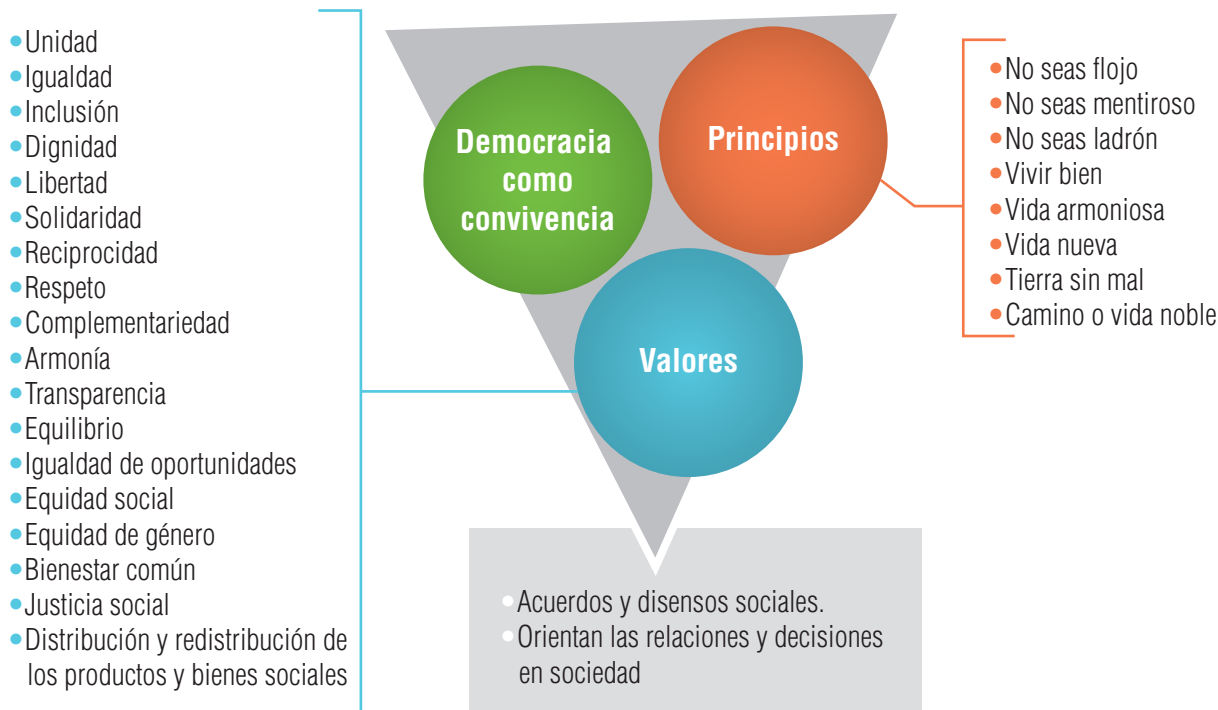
- Unidad
- Igualdad
- Inclusión
- Dignidad
- Libertad
- Solidaridad
- Reciprocidad
- Respeto
- Complementariedad
- Armonía
- Transparencia
- Equilibrio
- Igualdad de oportunidades
- Equidad social
- Equidad de género
- Bienestar común
- Justicia social
- Distribución y redistribución de los productos y bienes sociales

Democracia como convivencia

Principios

Valores

- No seas flojo
- No seas mentiroso
- No seas ladrón
- Vivir bien
- Vida armoniosa
- Vida nueva
- Tierra sin mal
- Camino o vida noble

- Acuerdos y disensos sociales.
- Orientan las relaciones y decisiones en sociedad